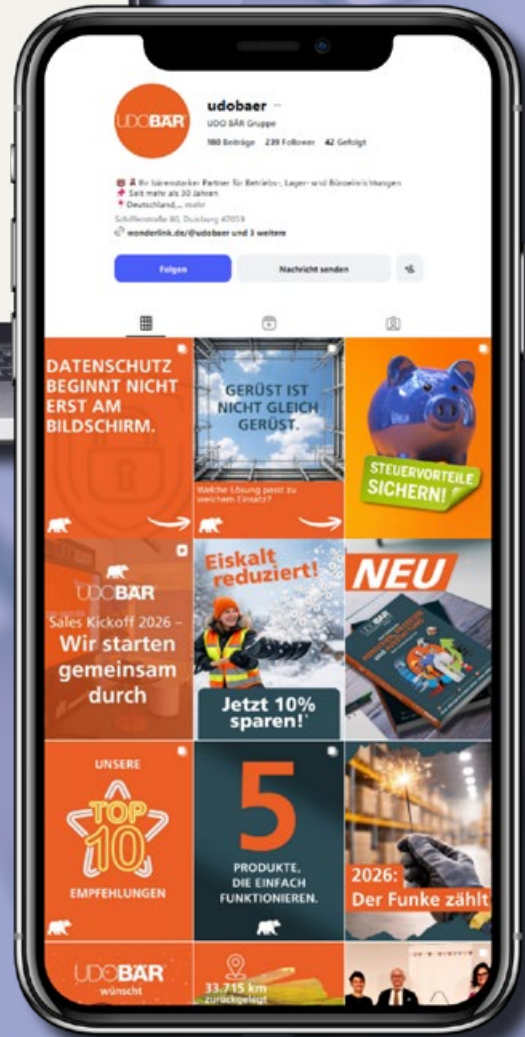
UDOBÄR

udobaer

UDO BÄR Gruppe

180 Beiträge 239 Follower 42 Gefolgt

Ihr bärenstarker Partner für Betriebs-, Lager- und Büroeinrichtungen
Seit mehr als 30 Jahren
Deutschland,... mehr
Schifferstraße 80, Duisburg 47059
wonderlink.de/@udobaer und 3 weitere

Folgen

Nachricht senden

DATENSCHUTZ BEGINNT NICHT ERST AM BILDSCHIRM.

GERÜST IST NICHT GLEICH GERÜST.

Welche Lösung passt zu welchem Einsatz?

STEUERVORTEILE SICHERN!

UDOBÄR

Sales Kickoff 2026 – Wir starten gemeinsam durch

Eiskalt reduziert!

Jetzt 10% sparen!

NEU

UNSERE

TOP 10

EMPFEHLUNGEN

5

PRODUKTE, DIE EINFACH FUNKTIONIEREN.

2026: Der Funke zählt

UDOBÄR

wünscht

33.715 km

zurückgelegt